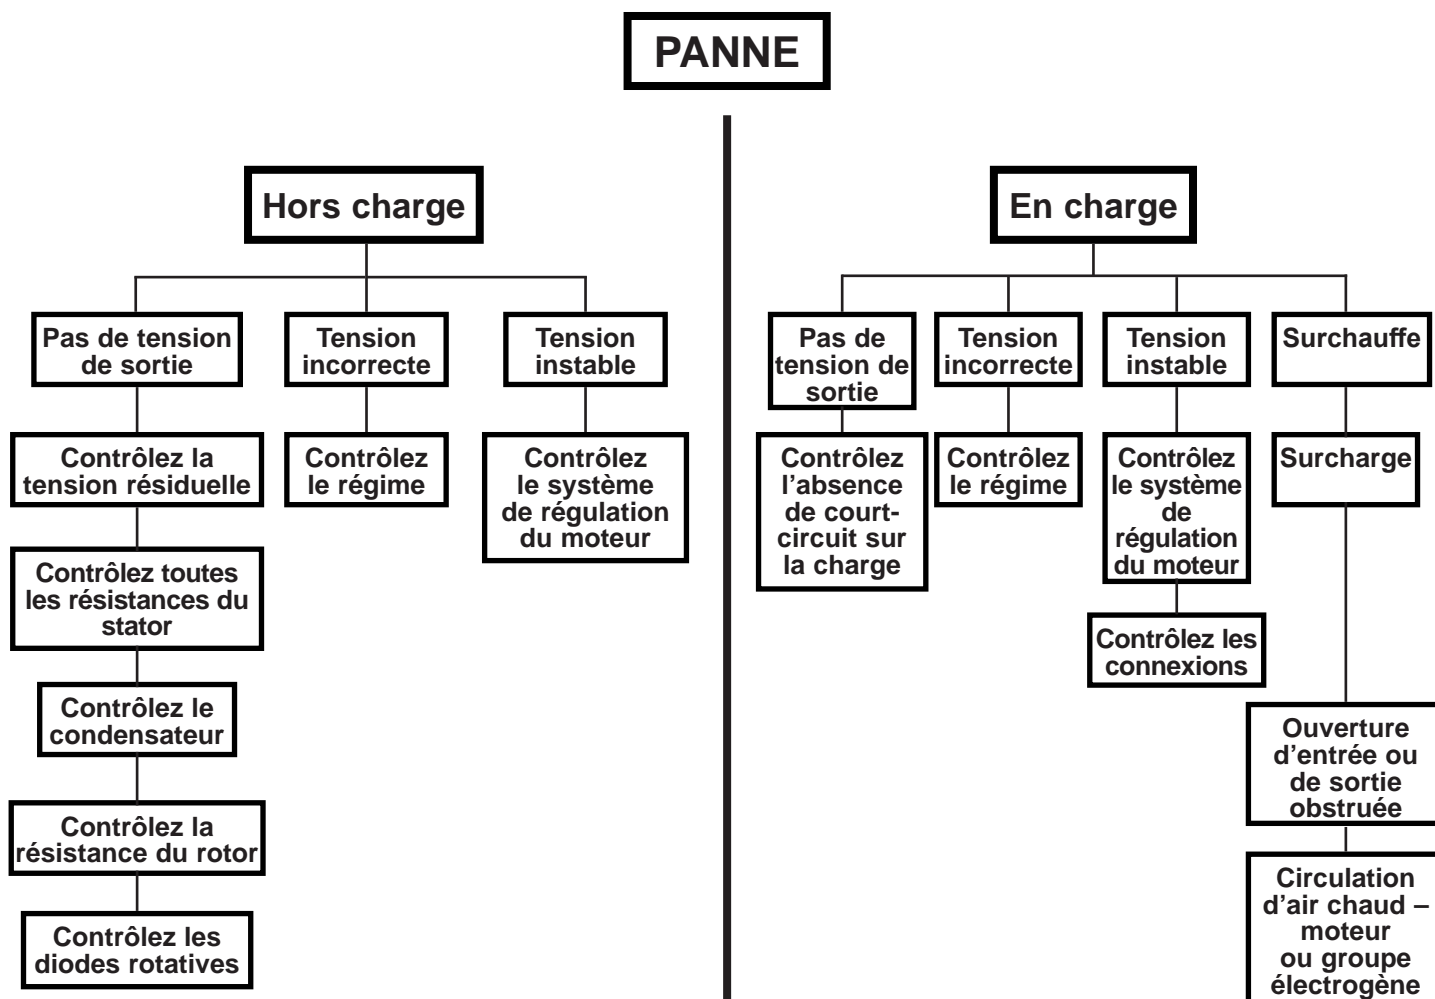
PANNE

Hors charge

Pas de tension de sortie

Contrôlez la tension résiduelle

Contrôlez toutes les résistances du stator

Contrôlez le condensateur

Contrôlez la résistance du rotor

Contrôlez les diodes rotatives

Tension incorrecte

Contrôlez le régime

Tension instable

Contrôlez le système de régulation du moteur

En charge

Pas de tension de sortie

Contrôlez l'absence de court-circuit sur la charge

Tension incorrecte

Contrôlez le régime

Tension instable

Contrôlez le système de régulation du moteur

Contrôlez les connexions

Surchauffe

Surcharge

Ouverture d'entrée ou de sortie obstruée

Circulation d'air chaud – moteur ou groupe électrogène